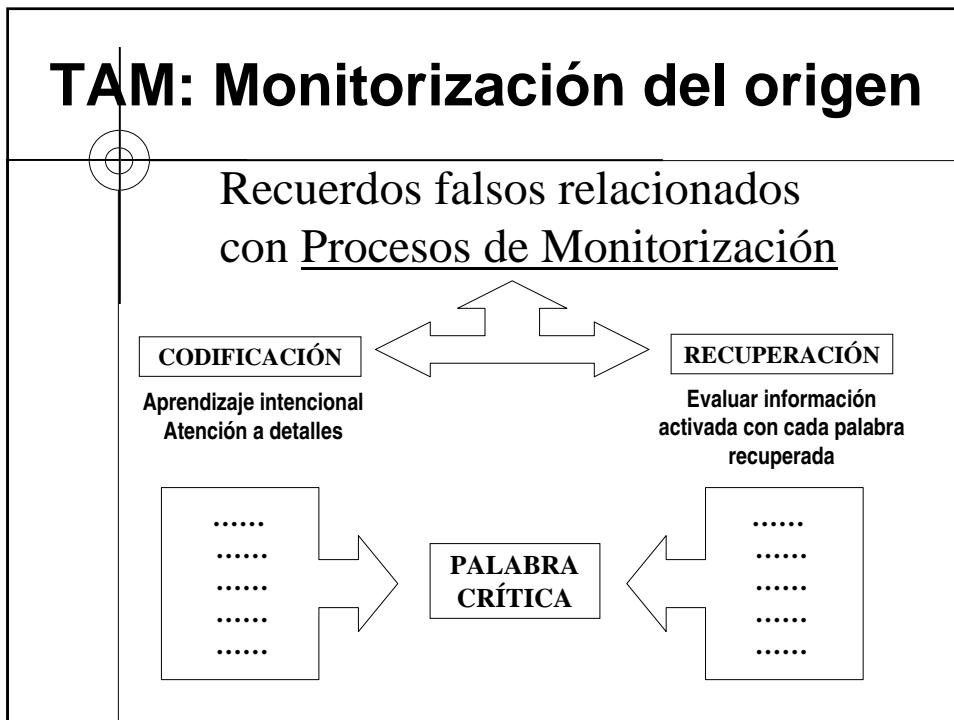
TAM: Monitorización del origen

Recuerdos falsos relacionados con Procesos de Monitorización

CODIFICACIÓN

Aprendizaje intencional
Atención a detalles

RECUPERACIÓN

Evaluar información activada con cada palabra recuperada

……
……
……
……
……

PALABRA CRÍTICA

……
……
……
……
……